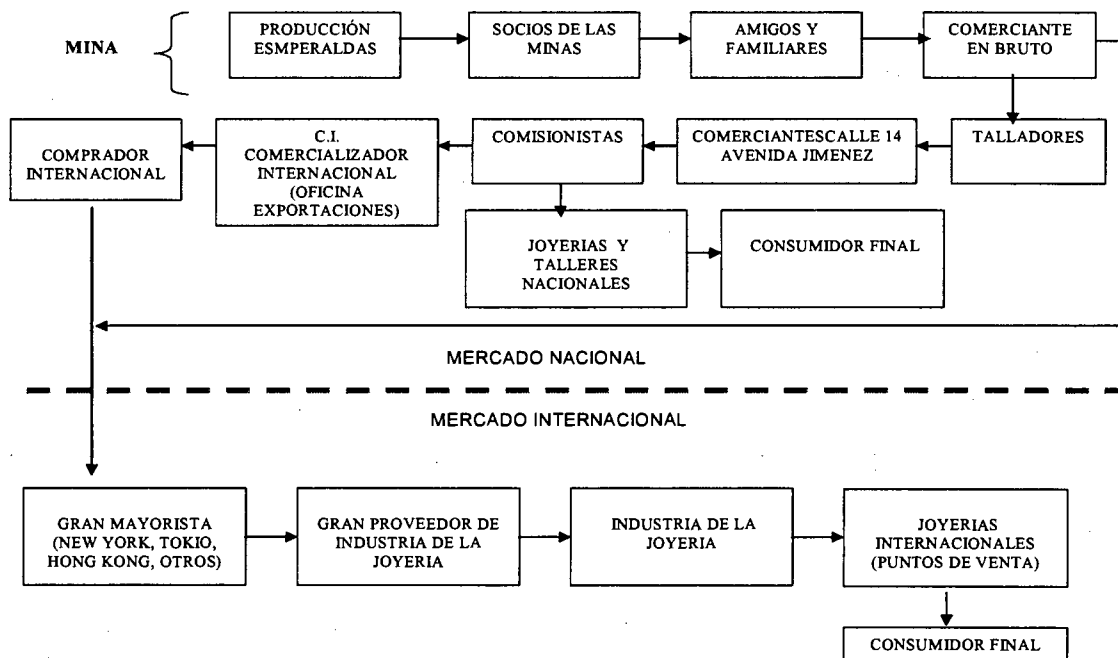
MINA

PRODUCCIÓN ESMPERALDAS

SOCIOS DE LAS MINAS

AMIGOS Y FAMILIARES

COMERCIANTE EN BRUTO

COMPRADOR INTERNACIONAL

C.I. COMERCIALIZADOR INTERNACIONAL (OFICINA EXPORTACIONES)

COMISIONISTAS

COMERCIANTESCALLE 14 AVENIDA JIMENEZ

TALLADORES

JOYERIAS Y TALLERES NACIONALES

CONSUMIDOR FINAL

MERCADO NACIONAL

MERCADO INTERNACIONAL

GRAN MAYORISTA (NEW YORK, TOKIO, HONG KONG, OTROS)

GRAN PROVEEDOR DE INDUSTRIA DE LA JOYERIA

INDUSTRIA DE LA JOYERIA

JOYERIAS INTERNACIONALES (PUNTOS DE VENTA)

CONSUMIDOR FINAL